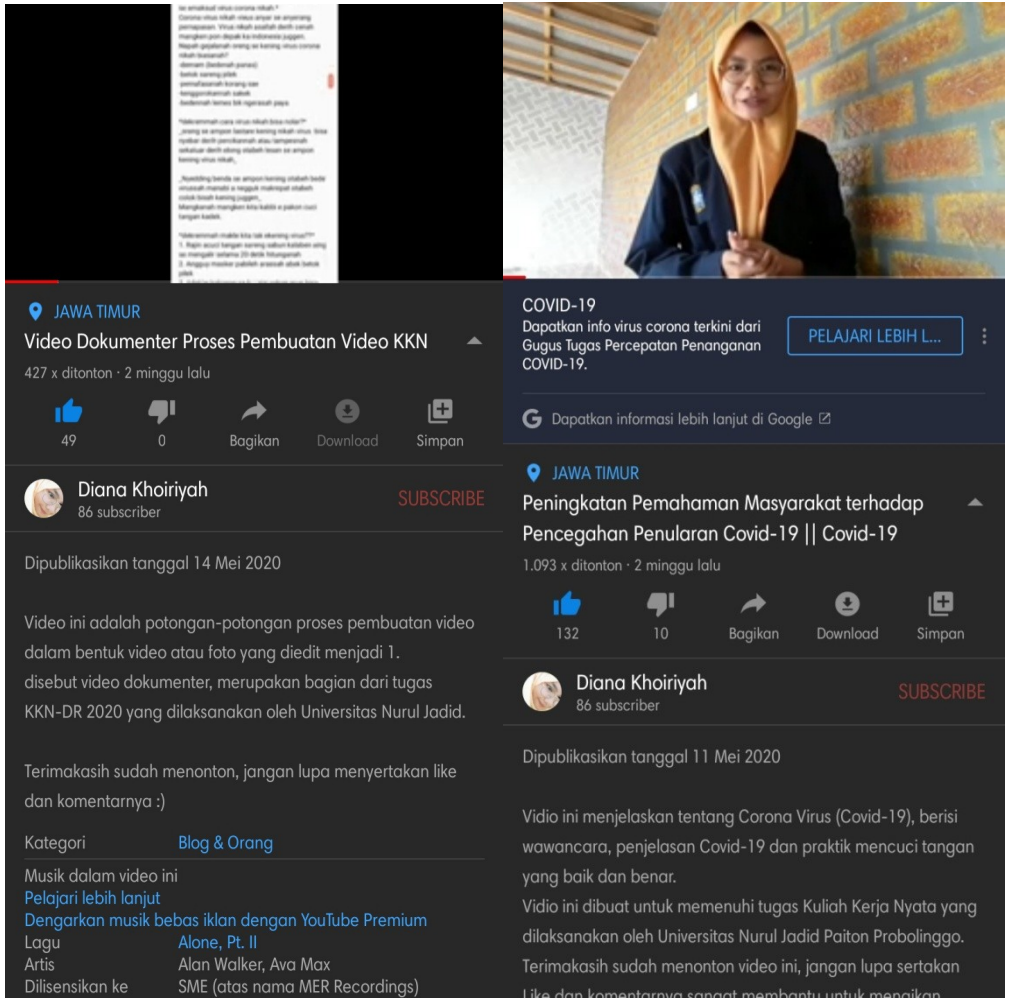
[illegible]

JAWA TIMUR
Video Dokumenter Proses Pembuatan Video KKN
427 x ditonton · 2 minggu lalu
49
0
Bagikan
Download
Simpan

Diana Khoiriyah
86 subscriber
SUBSCRIBE

Dipublikasikan tanggal 14 Mei 2020

Video ini adalah potongan-potongan proses pembuatan video dalam bentuk video atau foto yang diedit menjadi 1. disebut video dokumenter, merupakan bagian dari tugas KKN-DR 2020 yang dilaksanakan oleh Universitas Nurul Jadid.

Terimakasih sudah menonton, jangan lupa menyertakan like dan komentarnya :)

Kategori Blog & Orang
Musik dalam video ini
Pelajari lebih lanjut
Dengarkan musik bebas iklan dengan YouTube Premium
Lagu Alone, Pt. II
Artis Alan Walker, Ava Max
Dilisensikan ke SME (atas nama MER Recordings)

COVID-19
Dapatkan info virus corona terkini dari Gugus Tugas Percepatan Penanganan COVID-19.
PELAJARI LEBIH L...

Dapatkan informasi lebih lanjut di Google

JAWA TIMUR
Peningkatan Pemahaman Masyarakat terhadap Pencegahan Penularan Covid-19 || Covid-19
1.093 x ditonton · 2 minggu lalu
132
10
Bagikan
Download
Simpan

Diana Khoiriyah
86 subscriber
SUBSCRIBE

Dipublikasikan tanggal 11 Mei 2020

Vidio ini menjelaskan tentang Corona Virus (Covid-19), berisi wawancara, penjelasan Covid-19 dan praktik mencuci tangan yang baik dan benar.
Vidio ini dibuat untuk memenuhi tugas Kuliah Kerja Nyata yang dilaksanakan oleh Universitas Nurul Jadid Paiton Probolinggo.
Terimakasih sudah menonton video ini, jangan lupa sertakan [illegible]